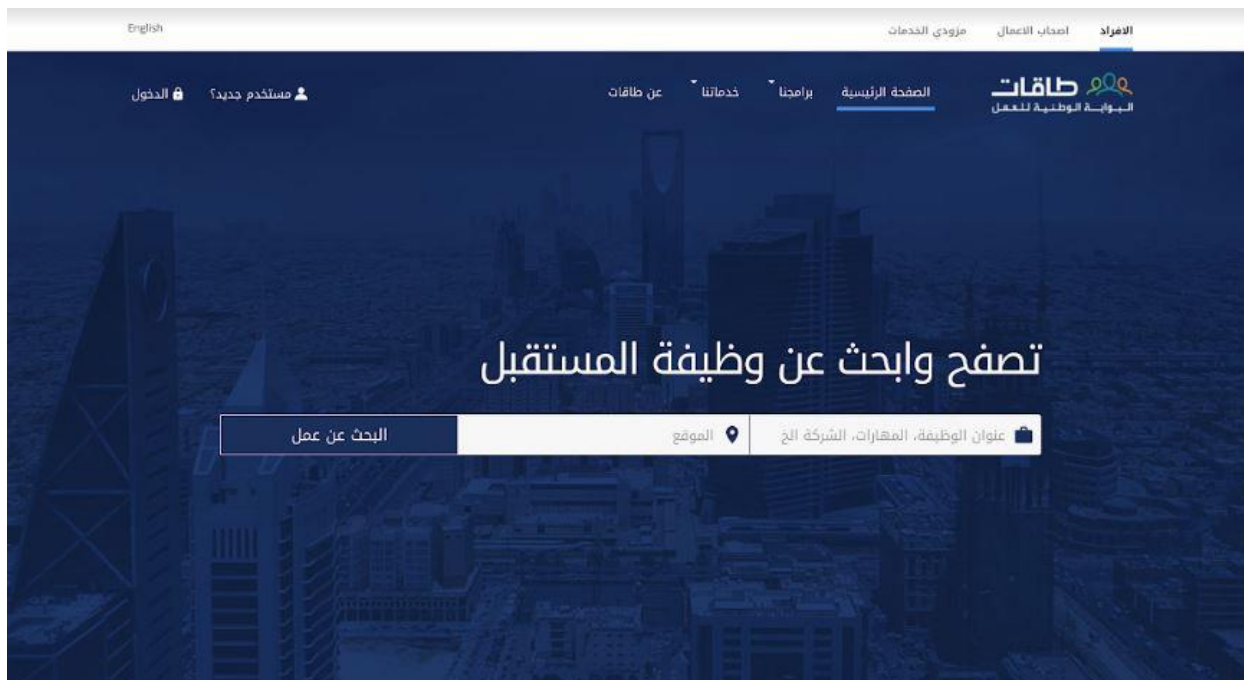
الافراد اصحاب الاعمال مزودي الخدمات

English

طاقات
البوابة الوطنية للعمل

الصفحة الرئيسية برامجنا خدماتنا عن طاقات

مستخدم جديد؟ الدخول

تصفح وابحث عن وظيفة المستقبل

عنوان الوظيفة، المهارات، الشركة الخ

الموقع

البحث عن عمل